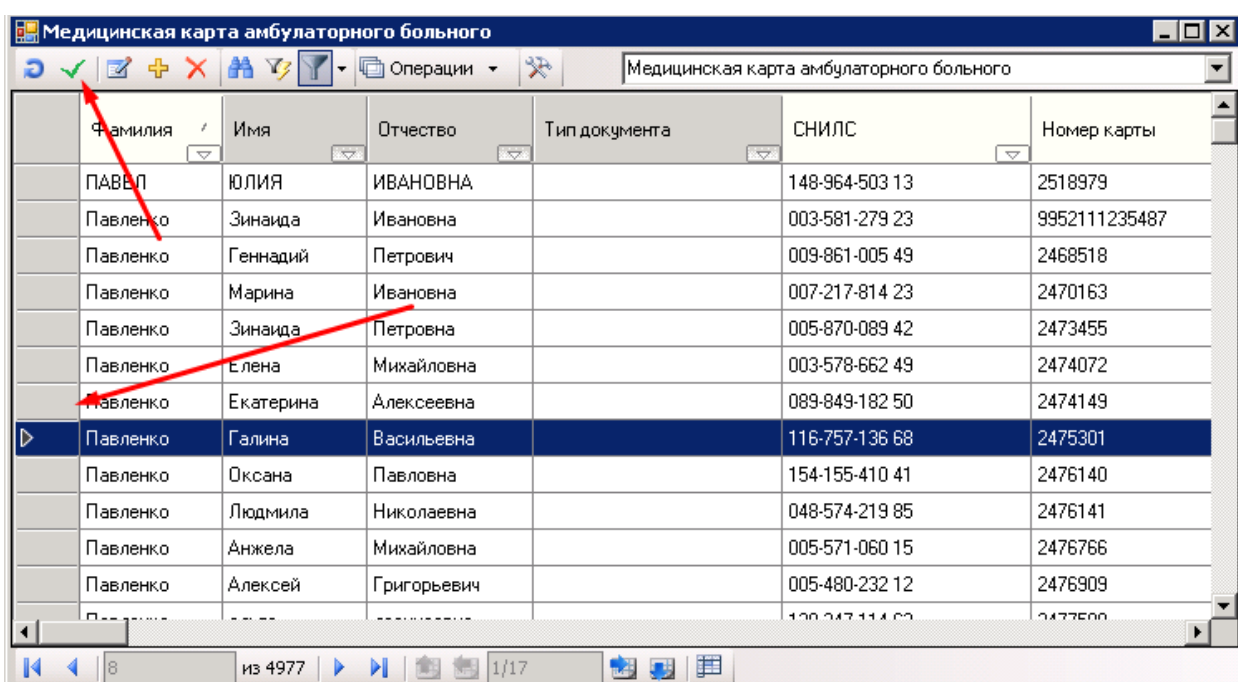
Медицинская карта амбулаторного больного

Операции ▾ | Медицинская карта амбулаторного больного

| | Фамилия | Имя | Отчество | Тип документа | СНИЛС | Номер карты |
|---|---|---|---|---|---|---|
| | ПАВЕЛ | ЮЛИЯ | ИВАНОВНА | | 148-964-503 13 | 2518979 |
| | Павленко | Зинаида | Ивановна | | 003-581-279 23 | 9952111235487 |
| | Павленко | Геннадий | Петрович | | 009-861-005 49 | 2468518 |
| | Павленко | Марина | Ивановна | | 007-217-814 23 | 2470163 |
| | Павленко | Зинаида | Петровна | | 005-870-089 42 | 2473455 |
| | Павленко | Елена | Михайловна | | 003-578-662 49 | 2474072 |
| | Павленко | Екатерина | Алексеевна | | 089-849-182 50 | 2474149 |
| ▷ | Павленко | Галина | Васильевна | | 116-757-136 68 | 2475301 |
| | Павленко | Оксана | Павловна | | 154-155-410 41 | 2476140 |
| | Павленко | Людмила | Николаевна | | 048-574-219 85 | 2476141 |
| | Павленко | Анжела | Михайловна | | 005-571-060 15 | 2476766 |
| | Павленко | Алексей | Григорьевич | | 005-480-232 12 | 2476909 |
| | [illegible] | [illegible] | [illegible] | | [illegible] | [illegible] |

8 из 4977 1/17